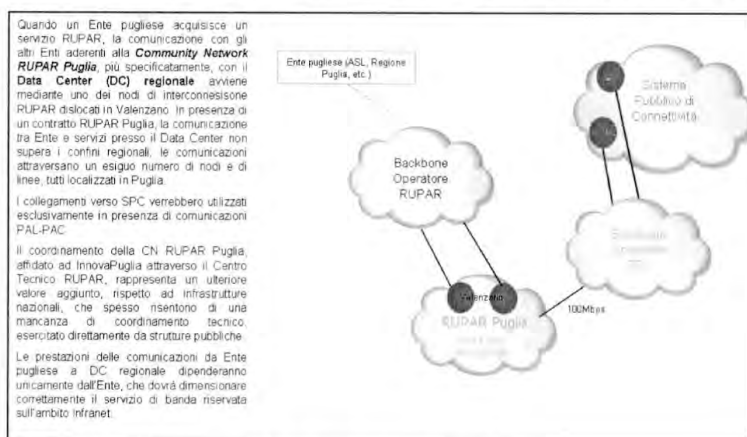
Quando un Ente pugliese acquisisce un servizio RUPAR, la comunicazione con gli altri Enti aderenti alla ***Community Network RUPAR Puglia***, più specificatamente, con il **Data Center (DC) regionale** avviene mediante uno dei nodi di interconnessione RUPAR dislocati in Valenzano. In presenza di un contratto RUPAR Puglia, la comunicazione tra Ente e servizi presso il Data Center non supera i confini regionali, le comunicazioni attraversano un esiguo numero di nodi e di linee, tutti localizzati in Puglia.

I collegamenti verso SPC verrebbero utilizzati esclusivamente in presenza di comunicazioni PAL-PAC.

Il coordinamento della CN RUPAR Puglia, affidato ad InnovaPuglia attraverso il Centro Tecnico RUPAR, rappresenta un ulteriore valore aggiunto, rispetto ad infrastrutture nazionali, che spesso risentono di una mancanza di coordinamento tecnico, esercitato direttamente da strutture pubbliche.

Le prestazioni delle comunicazioni da Ente pugliese a DC regionale dipenderanno unicamente dall'Ente, che dovrà dimensionare correttamente il servizio di banda riservata sull'ambito Infranet.

Ente pugliese (ASL, Regione Puglia, etc.)

Sistema Pubblico di Connettività

Backbone Operatore RUPAR

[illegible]

Valenzano

RUPAR Puglia

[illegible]

100Mbps